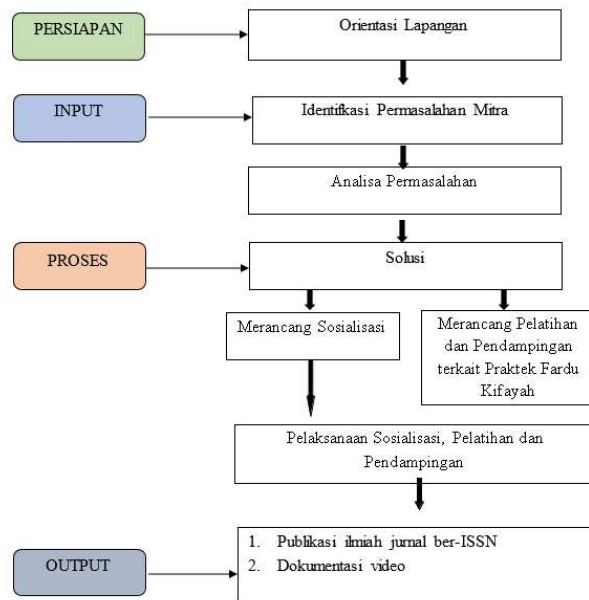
PERSIAPAN

Orientasi Lapangan

INPUT

Identifikasi Permasalahan Mitra

Analisa Permasalahan

PROSES

Solusi

Merancang Sosialisasi

Merancang Pelatihan dan Pendampingan terkait Praktek Fardu Kifayah

Pelaksanaan Sosialisasi, Pelatihan dan Pendampingan

OUTPUT

1. Publikasi ilmiah jurnal ber-ISSN
2. Dokumentasi video